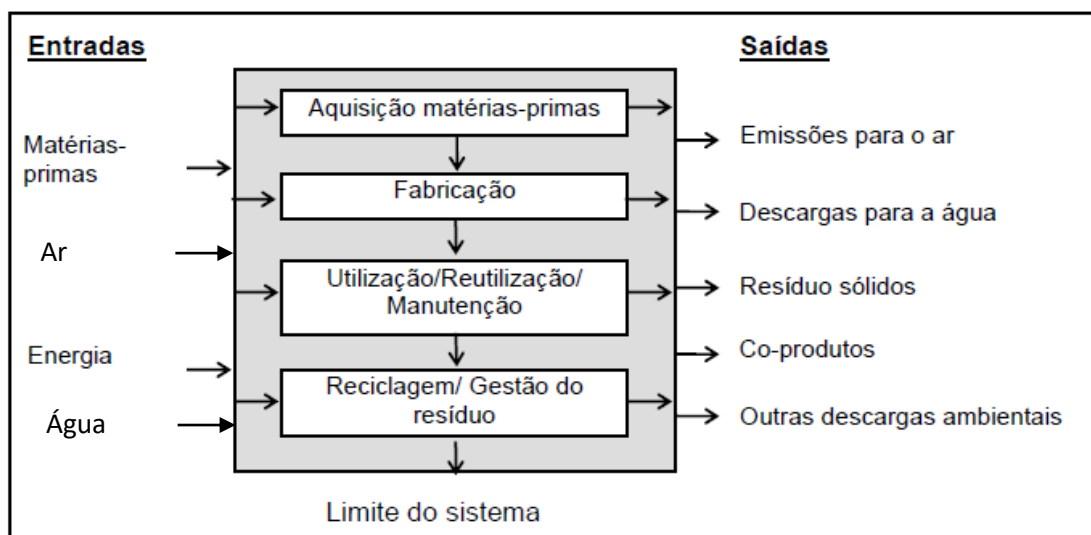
Entradas

Matérias-primas

Ar

Energia

Água

Aquisição matérias-primas

Fabricação

Utilização/Reutilização/ Manutenção

Reciclagem/ Gestão do resíduo

Limite do sistema

Saídas

Emissões para o ar

Descargas para a água

Resíduo sólidos

Co-produtos

Outras descargas ambientais